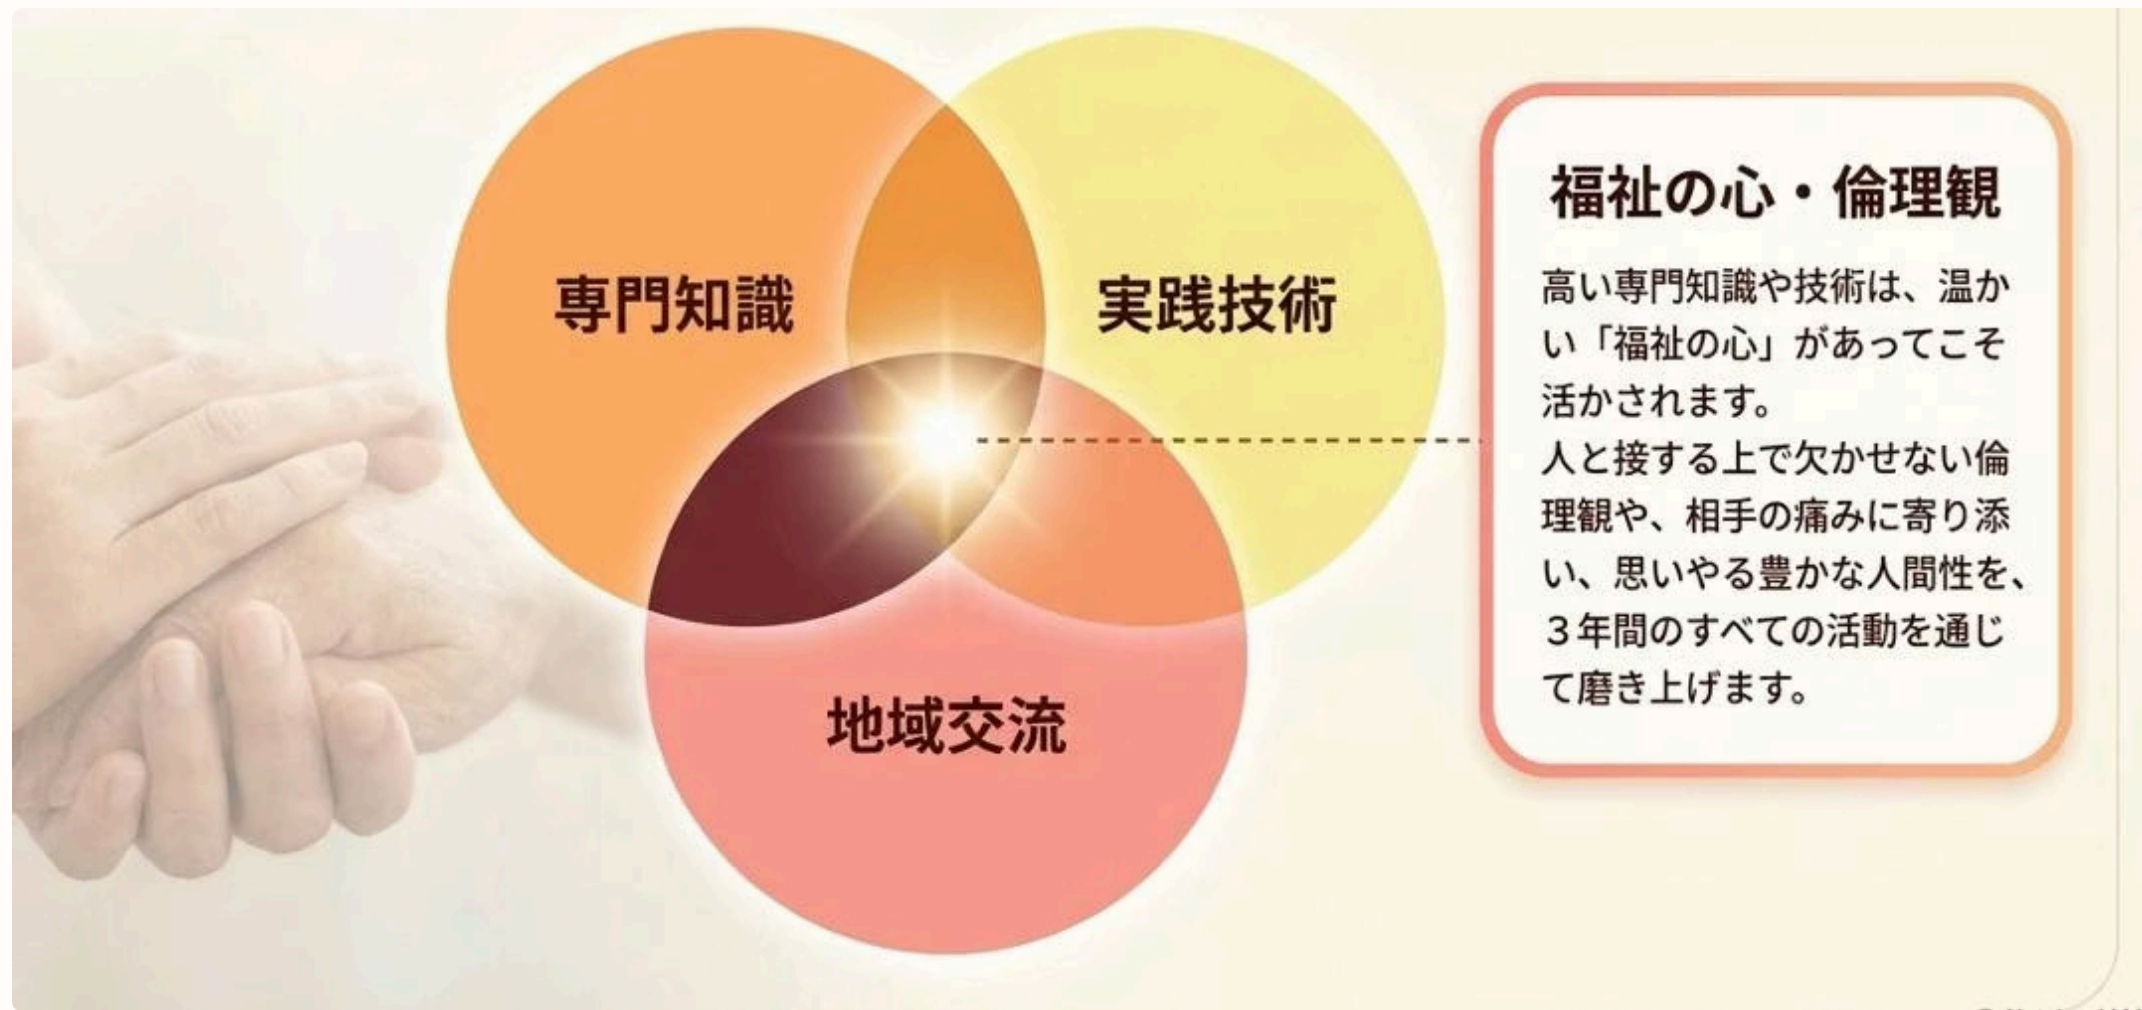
専門知識

実践技術

地域交流

福祉の心・倫理観

高い専門知識や技術は、温かい「福祉の心」があってこそ活かされます。
人と接する上で欠かせない倫理観や、相手の痛みに寄り添い、思いやる豊かな人間性を、３年間のすべての活動を通じて磨き上げます。